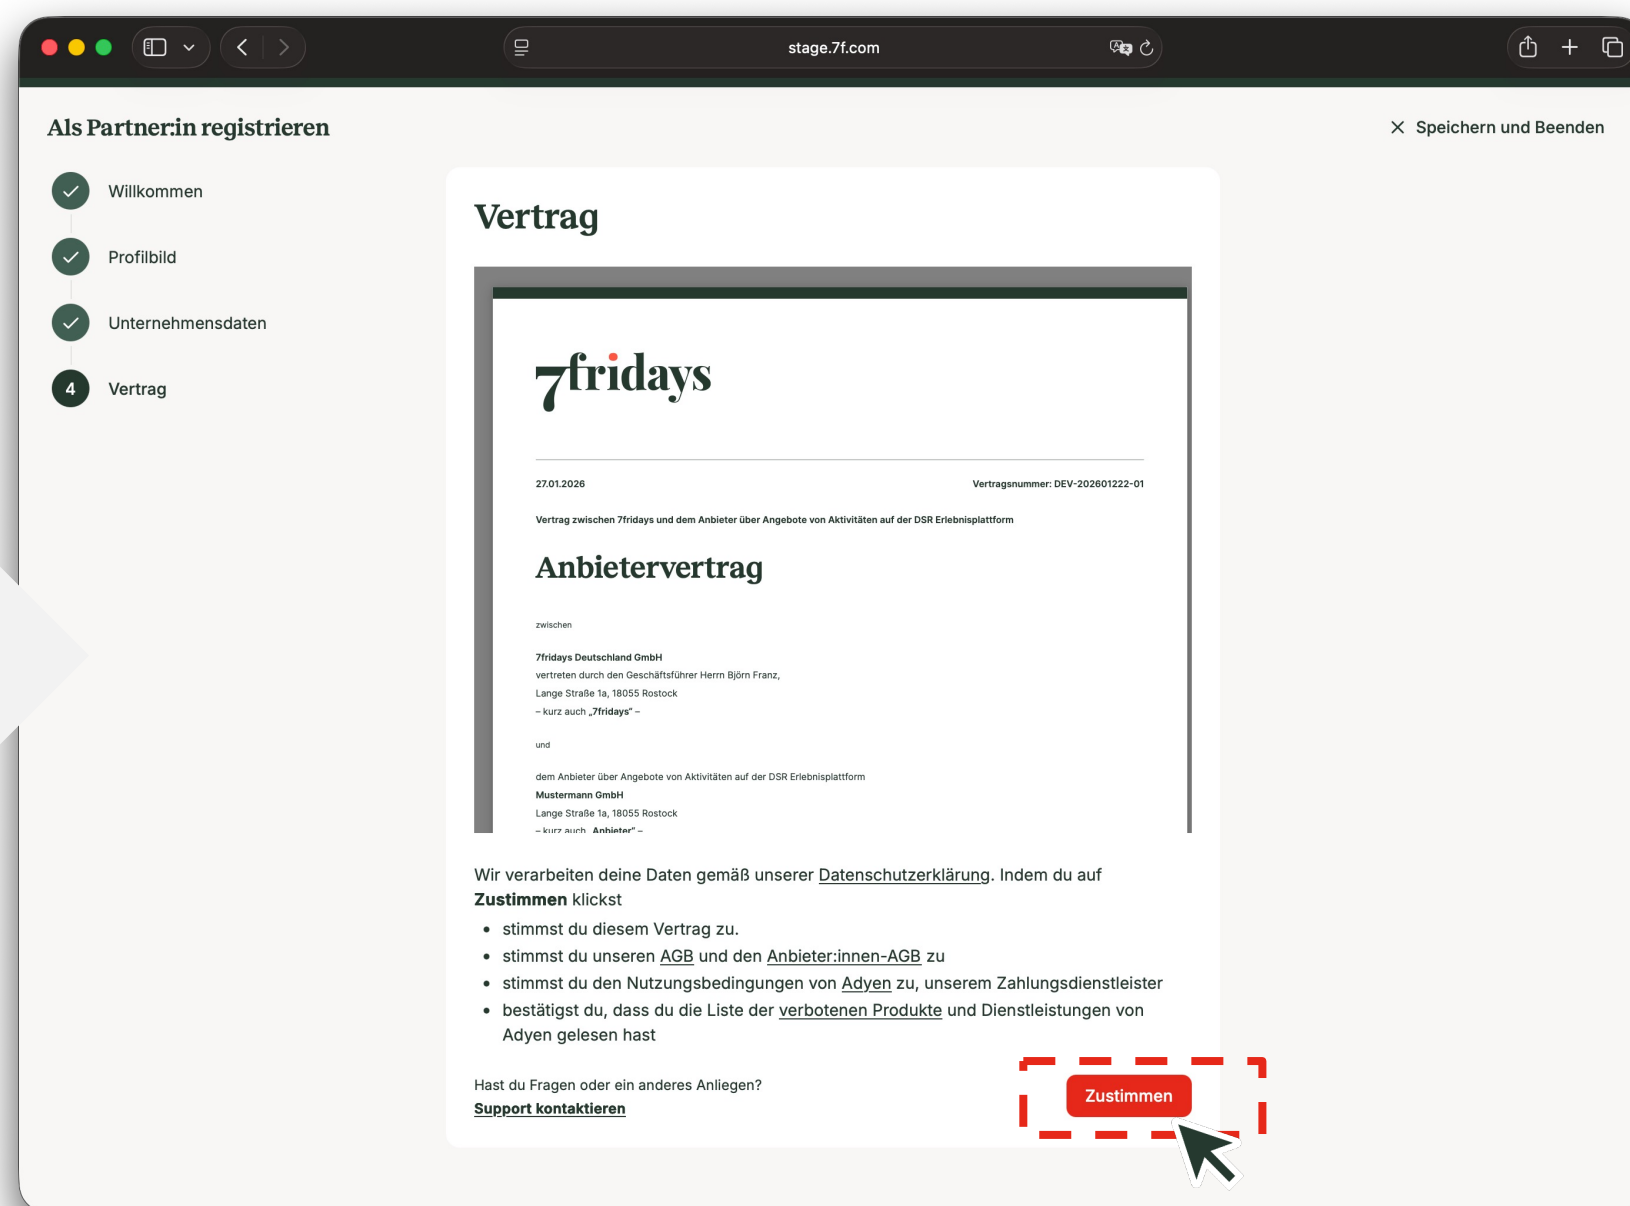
stage.7f.com

Als Partner:in registrieren

Speichern und Beenden

Willkommen

Profilbild

Unternehmensdaten

4 Vertrag

Vertrag

7fridays

27.01.2026

Vertragsnummer: DEV-202601222-01

Vertrag zwischen 7fridays und dem Anbieter über Angebote von Aktivitäten auf der DSR Erlebnisplattform

Anbietervertrag

zwischen

7fridays Deutschland GmbH
vertreten durch den Geschäftsführer Herrn Björn Franz,
Lange Straße 1a, 18055 Rostock
– kurz auch „7fridays“ –

und

dem Anbieter über Angebote von Aktivitäten auf der DSR Erlebnisplattform
Mustermann GmbH
Lange Straße 1a, 18055 Rostock
– kurz auch „Anbieter“ –

Wir verarbeiten deine Daten gemäß unserer Datenschutzerklärung. Indem du auf Zustimmen klickst

- stimmst du diesem Vertrag zu.
- stimmst du unseren AGB und den Anbieter:innen-AGB zu
- stimmst du den Nutzungsbedingungen von Adyen zu, unserem Zahlungsdienstleister
- bestätigst du, dass du die Liste der verbotenen Produkte und Dienstleistungen von Adyen gelesen hast

Hast du Fragen oder ein anderes Anliegen?
Support kontaktieren

Zustimmen